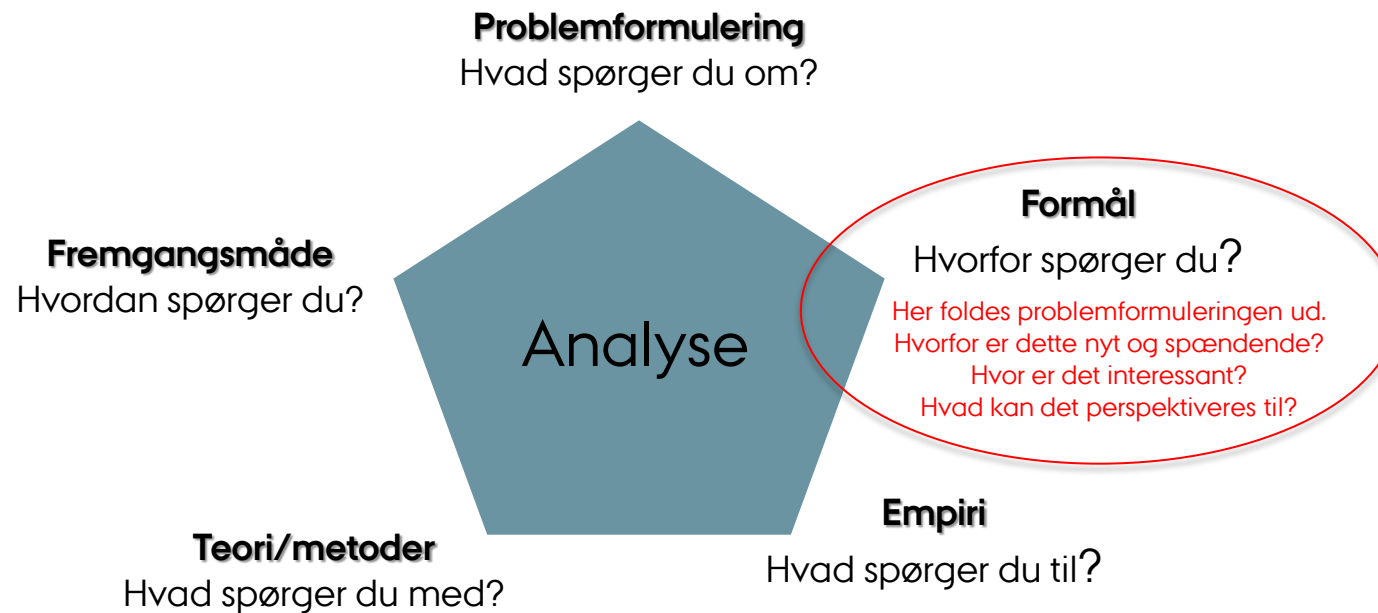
Problemformulering
Hvad spørger du om?

Fremgangsmåde
Hvordan spørger du?

Analyse

Formål
Hvorfor spørger du?
Her foldes problemformuleringen ud.
Hvorfor er dette nyt og spændende?
Hvor er det interessant?
Hvad kan det perspektiveres til?

Empiri
Hvad spørger du til?

Teori/metoder
Hvad spørger du med?